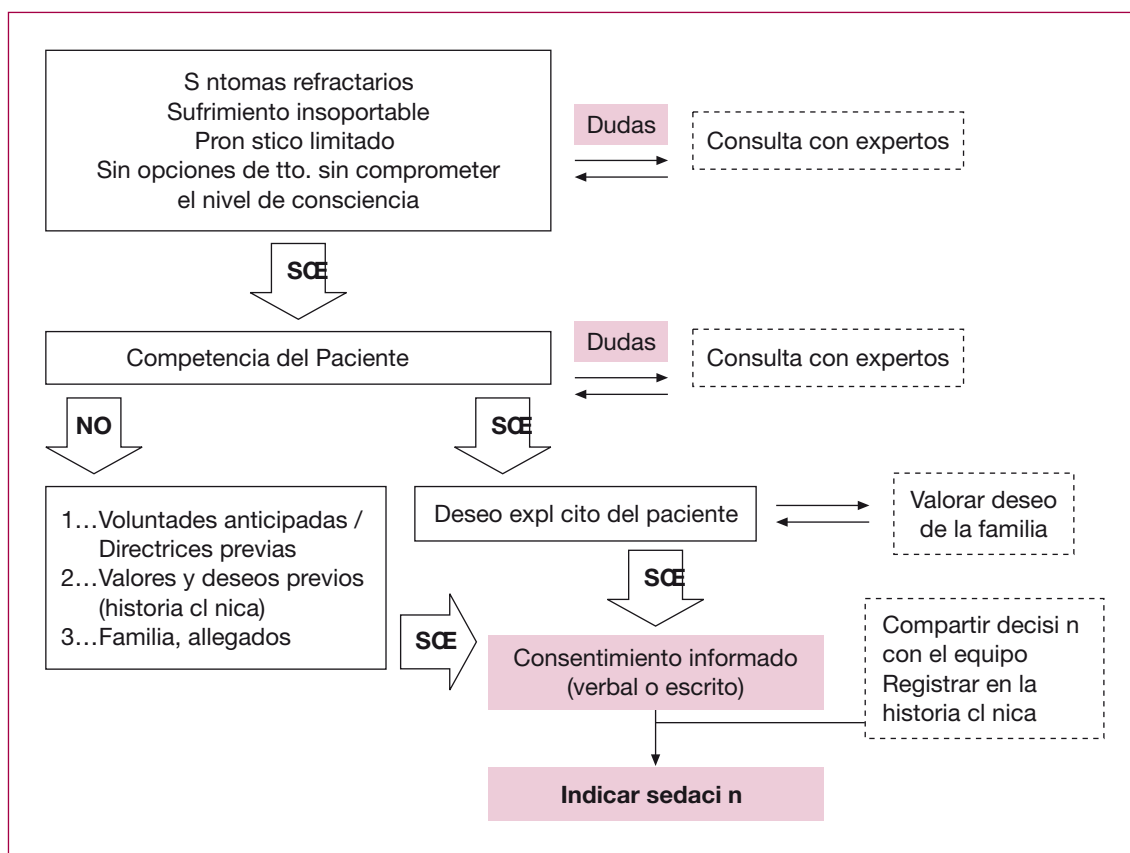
S ntomas refractarios
Sufrimiento insoportable
Pron stico limitado
Sin opciones de tto. sin comprometer el nivel de consciencia

Dudas

Consulta con expertos

SŒ

Competencia del Paciente

Dudas

Consulta con expertos

NO

SŒ

1…Voluntades anticipadas / Directrices previas
2…Valores y deseos previos (historia cl nica)
3…Familia, allegados

Deseo expl cito del paciente

Valorar deseo de la familia

SŒ

SŒ

Consentimiento informado (verbal o escrito)

Compartir decisi n con el equipo
Registrar en la historia cl nica

Indicar sedaci n